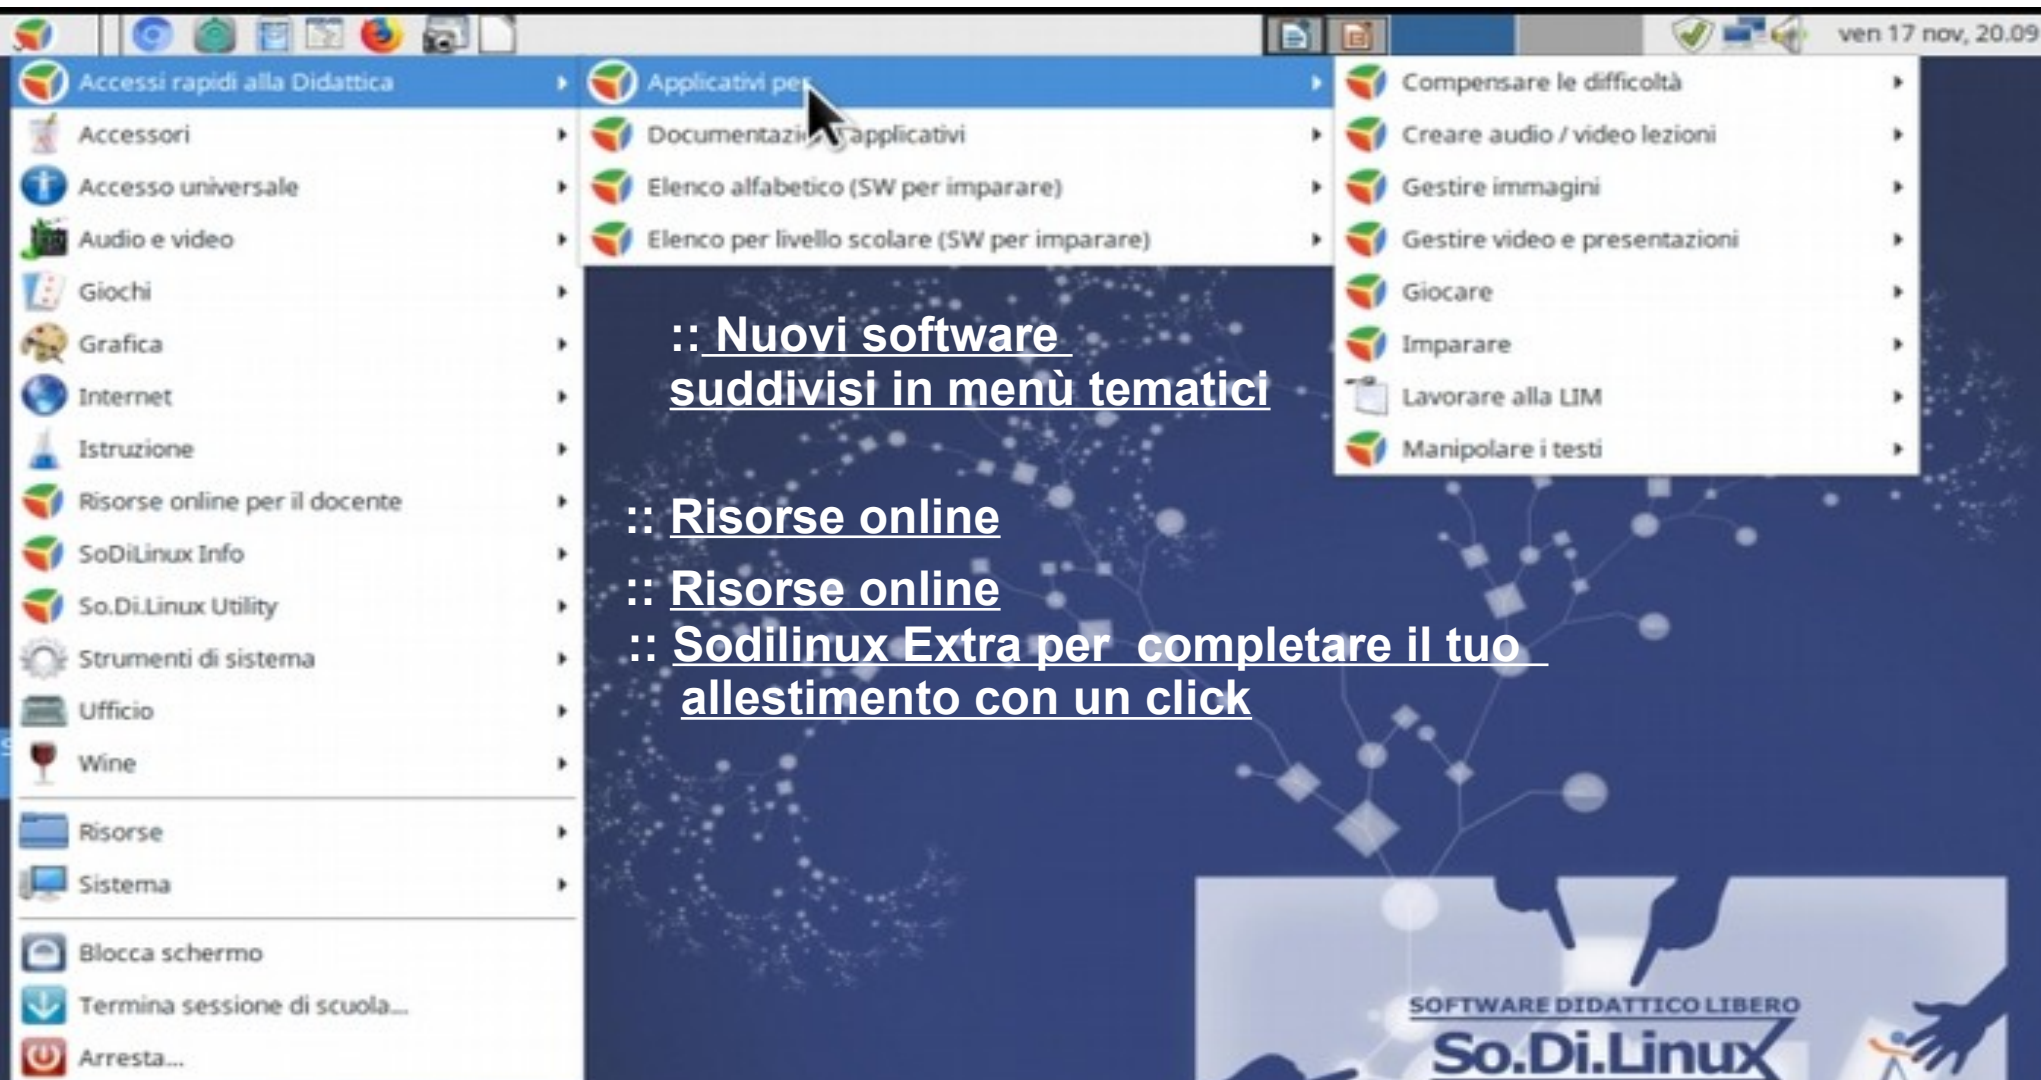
ven 17 nov, 20.09

Accessi rapidi alla Didattica
Accessori
Accesso universale
Audio e video
Giochi
Grafica
Internet
Istruzione
Risorse online per il docente
SoDiLinux Info
So.Di.Linux Utility
Strumenti di sistema
Ufficio
Wine
Risorse
Sistema
Blocca schermo
Termina sessione di scuola...
Arresta...

Applicativi per
Documentazi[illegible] applicativi
Elenco alfabetico (SW per imparare)
Elenco per livello scolare (SW per imparare)

Compensare le difficoltà
Creare audio / video lezioni
Gestire immagini
Gestire video e presentazioni
Giocare
Imparare
Lavorare alla LIM
Manipolare i testi

:: Nuovi software suddivisi in menù tematici

:: Risorse online

:: Risorse online

:: Sodilinux Extra per completare il tuo allestimento con un click

SOFTWARE DIDATTICO LIBERO
So.Di.Linux